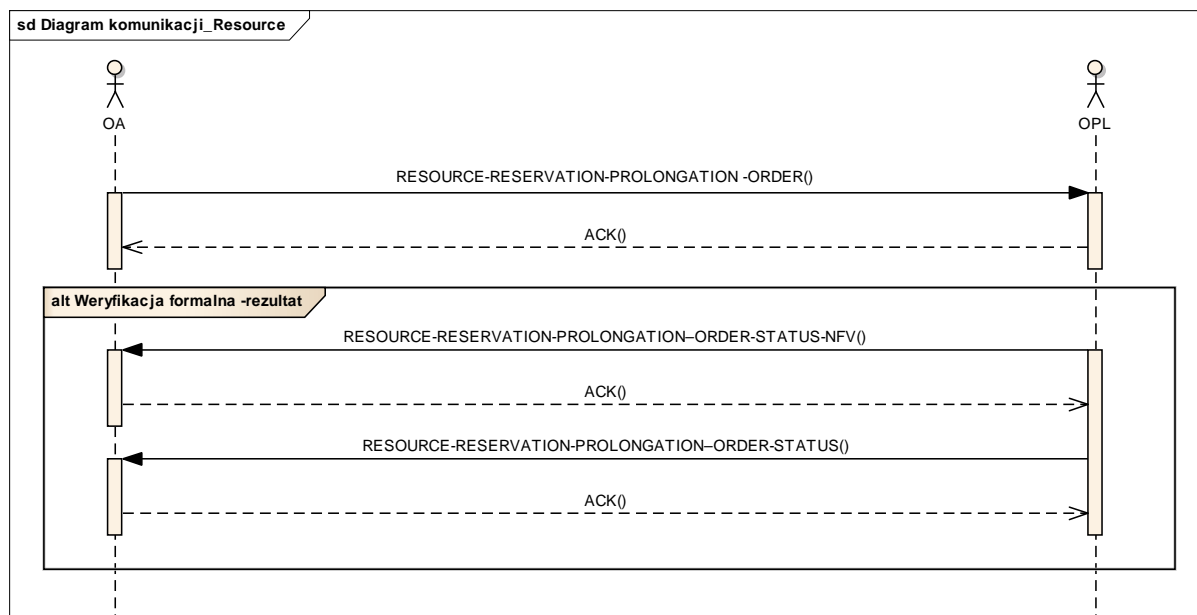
sd Diagram komunikacji_Resource

OA

OPL

RESOURCE-RESERVATION-PROLONGATION -ORDER()

ACK()

alt Weryfikacja formalna -rezultat

RESOURCE-RESERVATION-PROLONGATION–ORDER-STATUS-NFV()

ACK()

RESOURCE-RESERVATION-PROLONGATION–ORDER-STATUS()

ACK()